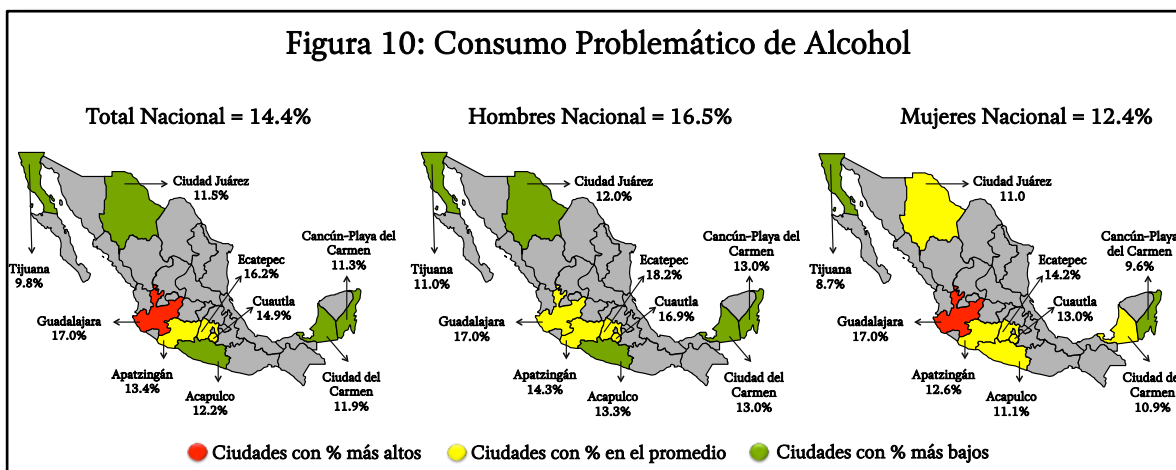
Figura 10: Consumo Problemático de Alcohol

Total Nacional = 14.4%

Ciudad Juárez 11.5%

Tijuana 9.8%

Ecatepec 16.2%

Cancún-Playa del Carmen 11.3%

Cuautla 14.9%

Guadalajara 17.0%

Apatzingán 13.4%

Acapulco 12.2%

Ciudad del Carmen 11.9%

Hombres Nacional = 16.5%

Ciudad Juárez 12.0%

Tijuana 11.0%

Ecatepec 18.2%

Cancún-Playa del Carmen 13.0%

Cuautla 16.9%

Guadalajara 17.0%

Apatzingán 14.3%

Acapulco 13.3%

Ciudad del Carmen 13.0%

Mujeres Nacional = 12.4%

Ciudad Juárez 11.0

Tijuana 8.7%

Ecatepec 14.2%

Cancún-Playa del Carmen 9.6%

Cuautla 13.0%

Guadalajara 17.0%

Apatzingán 12.6%

Acapulco 11.1%

Ciudad del Carmen 10.9%

Ciudades con % más altos Ciudades con % en el promedio Ciudades con % más bajos